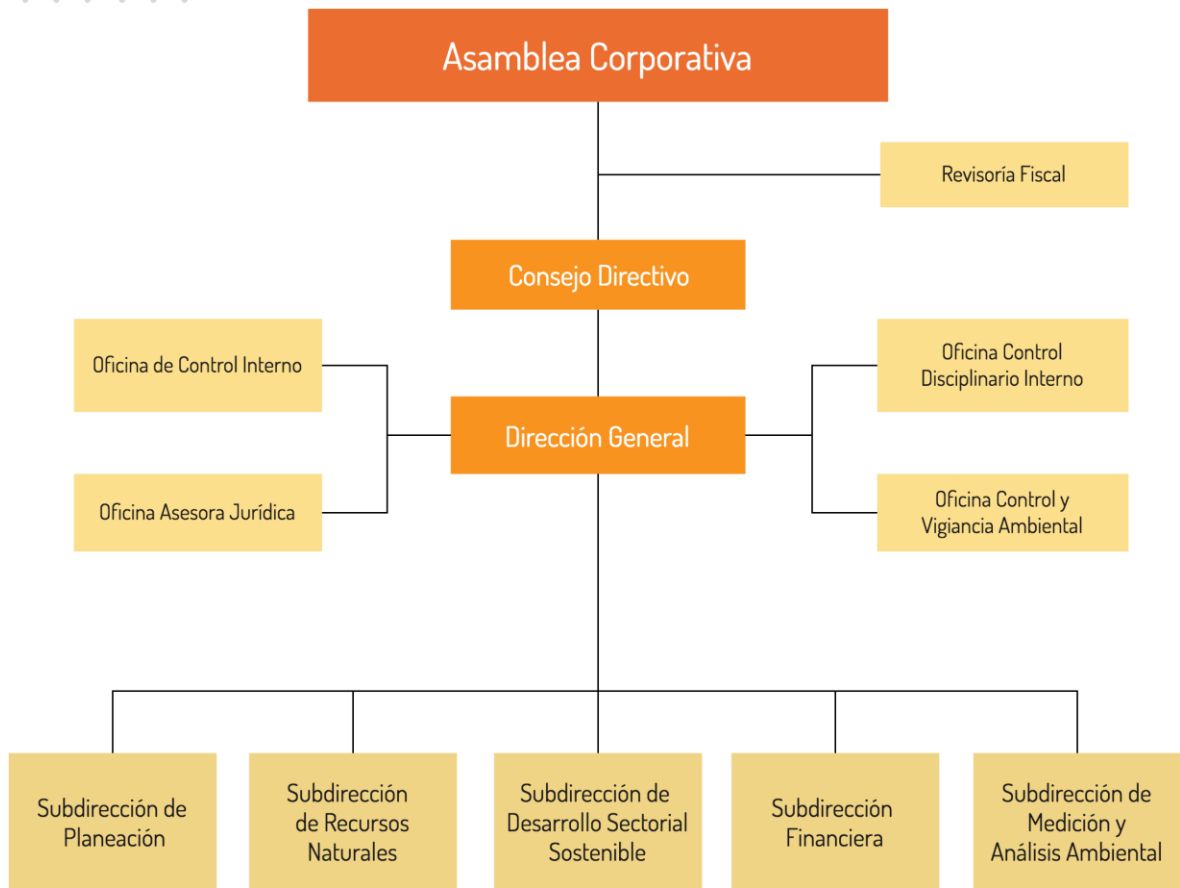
Asamblea Corporativa

Revisoría Fiscal

Consejo Directivo

Oficina de Control Interno

Oficina Control Disciplinario Interno

Dirección General

Oficina Asesora Jurídica

Oficina Control y Vigiancia Ambiental

Subdirección de Planeación

Subdirección de Recursos Naturales

Subdirección de Desarrollo Sectorial Sostenible

Subdirección Financiera

Subdirección de Medición y Análisis Ambiental